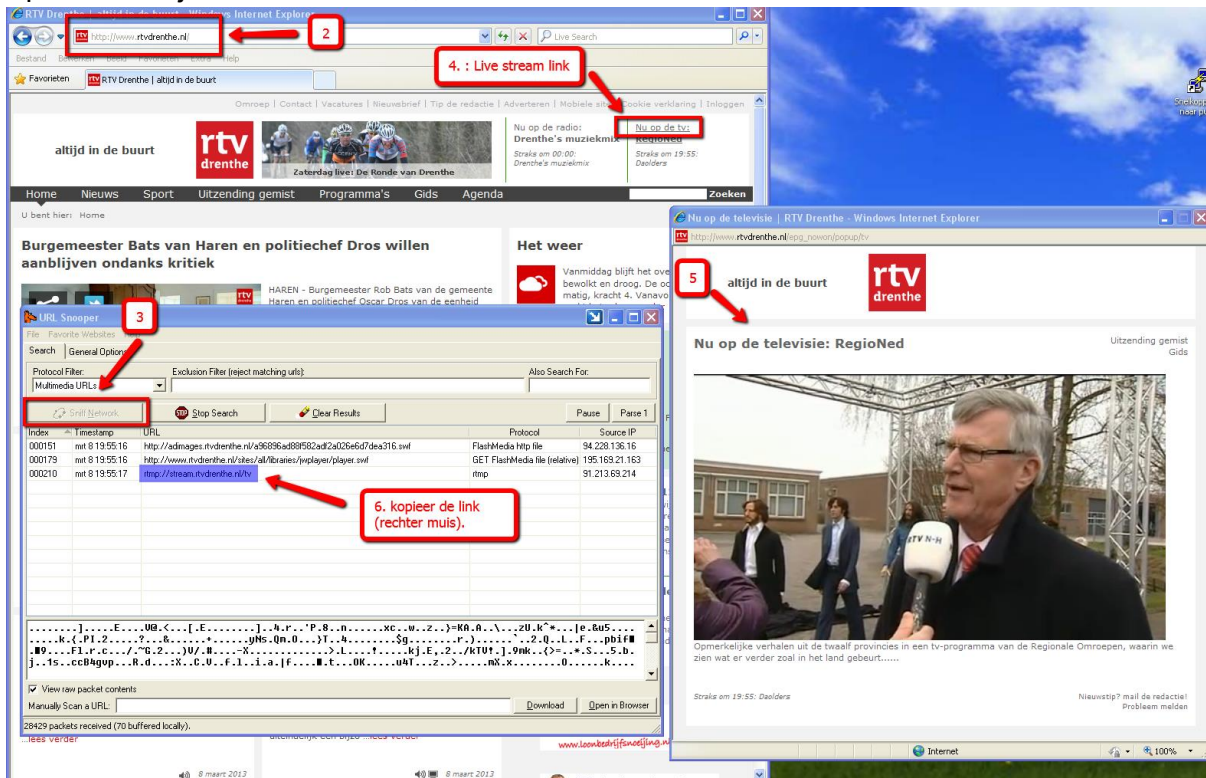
RTV Drenthe | altijd in de buurt - Windows Internet Explorer

http://www.rtvdrenthe.nl/

2

Live Search

Bestand Bewerken Beeld Favorieten Extra Help

Favorieten RTV Drenthe | altijd in de buurt

4. : Live stream link

Omroep | Contact | Vacatures | Nieuwsbrief | Tip de redactie | Adverteren | Mobiele site | Cookie verklaring | Inloggen

altijd in de buurt

rtv drenthe

Zaterdag live: De Ronde van Drenthe

Nu op de radio: Drenthe's muziekmix

Straks om 00:00: Drenthe's muziekmix

Nu op de tv: RegioNed

Straks om 19:55: Daolders

Home Nieuws Sport Uitzending gemist Programma's Gids Agenda Zoeken

U bent hier: Home

Burgemeester Bats van Haren en politiechef Dros willen aanblijven ondanks kritiek

HAREN - Burgemeester Rob Bats van de gemeente Haren en politiechef Oscar Dros van de eenheid

Het weer

Vanmiddag blijft het ove bewolkt en droog. De oc matig, kracht 4. Vanavo

3

URL Snooper

File Favorite Websites

Search General Options

Protocol Filter: Multimedia URLs

Exclusion Filter (reject matching urls):

Also Search For:

Sniff Network Stop Search Clear Results Pause Parse 1

| Index | Timestamp | URL | Protocol | Source IP |
|---|---|---|---|---|
| 000151 | mrt 8 19:55:16 | http://adimages.rtvdrenthe.nl/a96896ad88f582adf2a026e6d7dea316.swf | FlashMedia http file | 94.228.136.16 |
| 000179 | mrt 8 19:55:16 | http://www.rtvdrenthe.nl/sites/all/libraries/jwplayer/player.swf | GET FlashMedia file (relative) | 195.169.21.163 |
| 000210 | mrt 8 19:55:17 | rtmp://stream.rtvdrenthe.nl/tv | rtmp | 91.213.69.214 |

6. kopieer de link (rechter muis).

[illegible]

View raw packet contents

Manually Scan a URL:

Download Open in Browser

28429 packets received (70 buffered locally).

lees verder

8 maart 2013

8 maart 2013

www.loonbedrijfsnoeijing.nl

Nu op de televisie | RTV Drenthe - Windows Internet Explorer

http://www.rtvdrenthe.nl/epg_nowon/popup/tv

5

altijd in de buurt

rtv drenthe

Nu op de televisie: RegioNed

Uitzending gemist Gids

RTV N-H

Opmerkelijke verhalen uit de twaalf provincies in een tv-programma van de Regionale Omroepen, waarin we zien wat er verder zoal in het land gebeurt......

Straks om 19:55: Daolders

Nieuwstip? mail de redactie! Probleem melden

Internet

100%